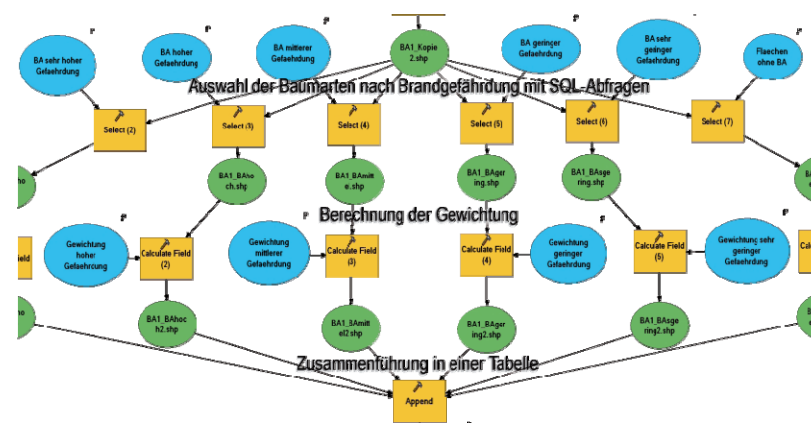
BA sehr hoher Gefaehrdung

BA hoher Gefaehrdung

BA mittlerer Gefaehrdung

BA1_Kopie 2.shp

BA geringer Gefaehrdung

BA sehr geringer Gefaehrdung

Flaechen ohne BA

Auswahl der Baumarten nach Brandgefährdung mit SQL-Abfragen

Select (2)

Select (3)

Select (4)

Select (5)

Select (6)

Select (7)

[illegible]ho

BA1_BAhoch.shp

BA1_BAmitte.shp

BA1_BAgering.shp

BA1_BAsgering.shp

Berechnung der Gewichtung

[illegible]ield

Gewichtung hoher Gefaehrdung

Calculate Field (2)

Gewichtung mittlerer Gefaehrdung

Calculate Field (3)

Calculate Field (4)

Gewichtung geringer Gefaehrdung

Calculate Field (5)

Gewichtung sehr geringer Gefaehrdung

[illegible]ho

BA1_BAhoch2.shp

BA1_BAmittel2.shp

BA1_BAgering2.shp

BA1_BAsgering2.shp

Zusammenführung in einer Tabelle

Append